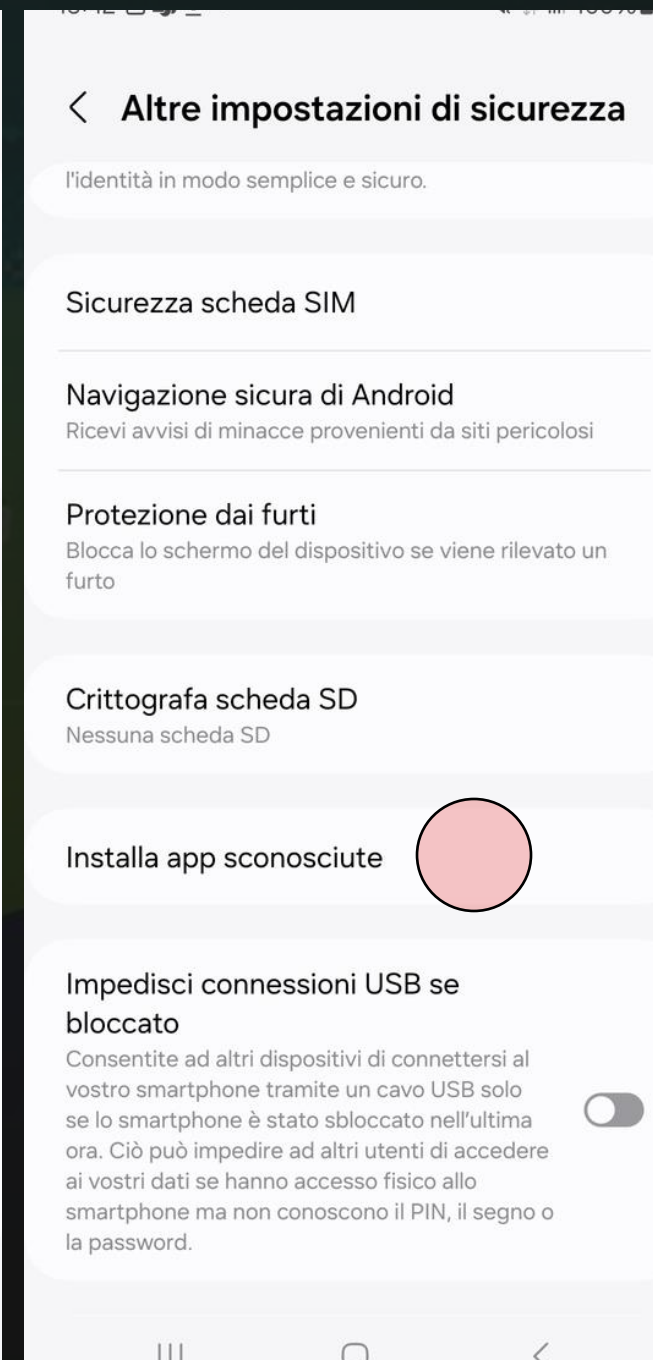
Altre impostazioni di sicurezza

l'identità in modo semplice e sicuro.

Sicurezza scheda SIM

Navigazione sicura di Android
Ricevi avvisi di minacce provenienti da siti pericolosi

Protezione dai furti
Blocca lo schermo del dispositivo se viene rilevato un furto

Crittografa scheda SD
Nessuna scheda SD

Installa app sconosciute

Impedisci connessioni USB se bloccato
Consentite ad altri dispositivi di connettersi al vostro smartphone tramite un cavo USB solo se lo smartphone è stato sbloccato nell'ultima ora. Ciò può impedire ad altri utenti di accedere ai vostri dati se hanno accesso fisico allo smartphone ma non conoscono il PIN, il segno o la password.